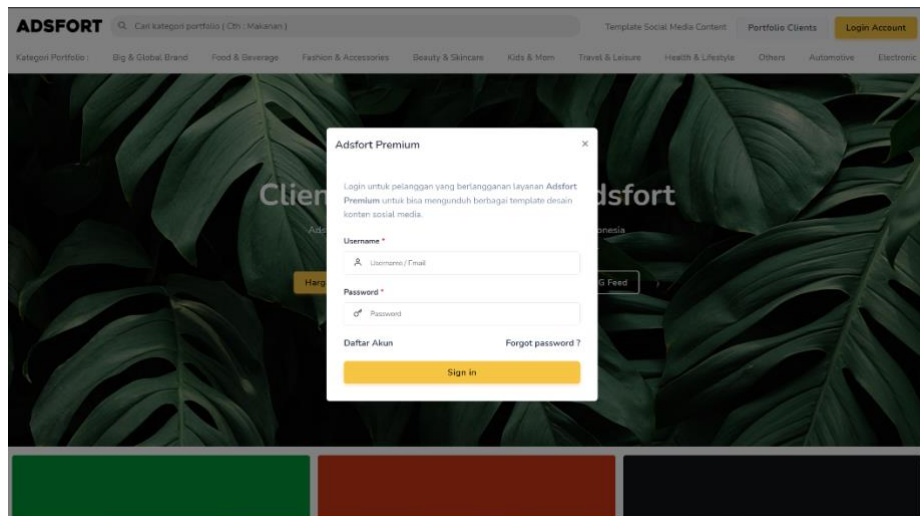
ADSFORT

Cari kategori portfolio ( Ctn : Makanan )

Template Social Media Content

Portfolio Clients

Login Account

Kategori Portfolio : Big & Global Brand Food & Beverage Fashion & Accessories Beauty & Skincare Kids & Mom Travel & Leisure Health & Lifestyle Others Automotive Electronic

Clien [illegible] dsfort

Ads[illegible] onesia

Harg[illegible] G Feed

Adsfort Premium

×

Login untuk pelanggan yang berlangganan layanan Adsfort Premium untuk bisa mengunduh berbagai template desain konten sosial media.

Username *

Username / Email

Password *

Password

Daftar Akun

Forgot password ?

Sign in